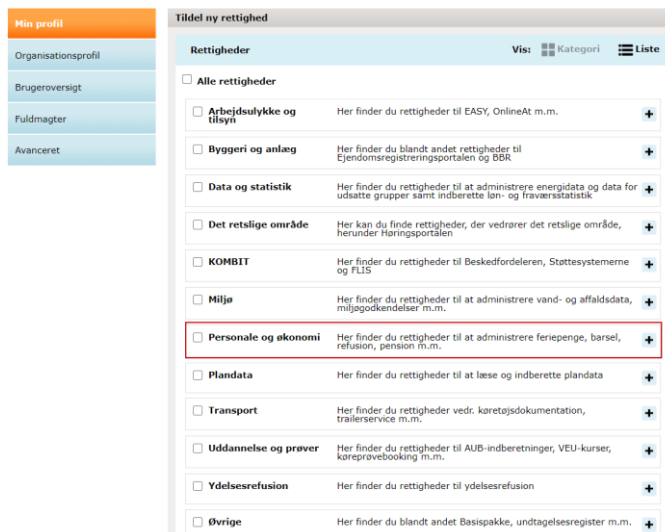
Min profil
Organisationsprofil
Brugeroversigt
Fuldmagter
Avanceret

Tildel ny rettighed

Rettigheder

Vis: Kategori Liste

Alle rettigheder

| | | |
|---|---|---|
| Arbejdsulykke og tilsyn | Her finder du rettigheder til EASY, OnlineAt m.m. | + |
| Byggeri og anlæg | Her finder du blandt andet rettigheder til Ejendomsregistreringsportalen og BBR | + |
| Data og statistik | Her finder du rettigheder til at administrere energidata og data for udsatte grupper samt indberette løn- og fraværsstatistik | + |
| Det retslige område | Her kan du finde rettigheder, der vedrører det retslige område, herunder Høringsportalen | + |
| KOMBIT | Her finder du rettigheder til Beskedfordeleren, Støttesystemerne og FLIS | + |
| Miljø | Her finder du rettigheder til at administrere vand- og affaldsdata, miljøgodkendelser m.m. | + |
| Personale og økonomi | Her finder du rettigheder til at administrere feriepenge, barsel, refusion, pension m.m. | + |
| Plandata | Her finder du rettigheder til at læse og indberette plandata | + |
| Transport | Her finder du rettigheder vedr. køretøjsdokumentation, trailerservice m.m. | + |
| Uddannelse og prøver | Her finder du rettigheder til AUB-indberetninger, VEU-kurser, køreprøvebooking m.m. | + |
| Ydelsesrefusion | Her finder du rettigheder til ydelsesrefusion | + |
| Øvrige | Her finder du blandt andet Basispakke, undtagelsesregister m.m. | + |